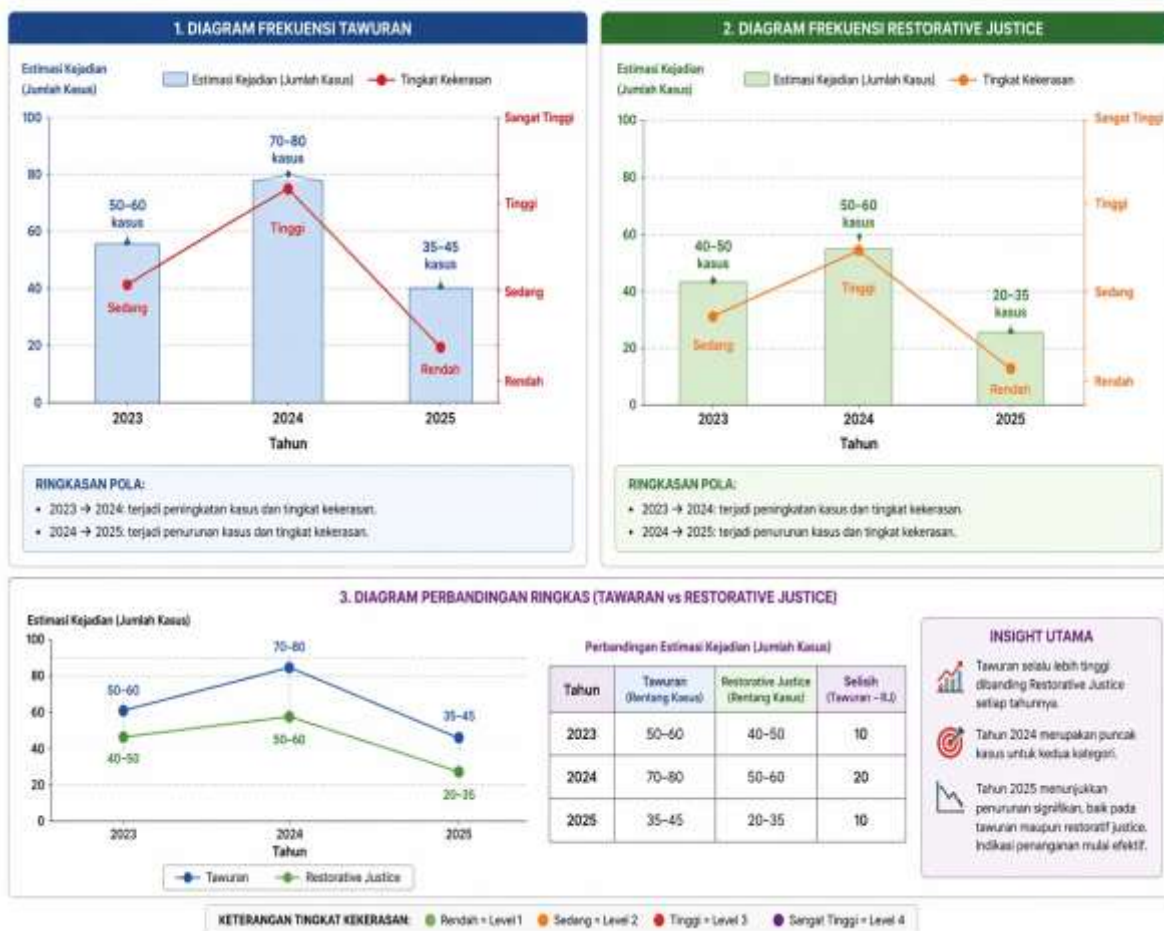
1. DIAGRAM FREKUENSI TAWURAN

Estimasi Kejadian (Jumlah Kasus)

Estimasi Kejadian (Jumlah Kasus) Tingkat Kekerasan

100
80
60
40
20
0

Sangat Tinggi
Tinggi
Sedang
Rendah

50–60 kasus
70–80 kasus
35–45 kasus

Sedang
Tinggi
Rendah

2023 2024 2025
Tahun

RINGKASAN POLA:
• 2023 → 2024: terjadi peningkatan kasus dan tingkat kekerasan.
• 2024 → 2025: terjadi penurunan kasus dan tingkat kekerasan.

2. DIAGRAM FREKUENSI RESTORATIVE JUSTICE

Estimasi Kejadian (Jumlah Kasus)

Estimasi Kejadian (Jumlah Kasus) Tingkat Kekerasan

100
80
60
40
20
0

Sangat Tinggi
Tinggi
Sedang
Rendah

40–50 kasus
50–60 kasus
20–35 kasus

Sedang
Tinggi
Rendah

2023 2024 2025
Tahun

RINGKASAN POLA:
• 2023 → 2024: terjadi peningkatan kasus dan tingkat kekerasan.
• 2024 → 2025: terjadi penurunan kasus dan tingkat kekerasan.

3. DIAGRAM PERBANDINGAN RINGKAS (TAWARAN vs RESTORATIVE JUSTICE)

Estimasi Kejadian (Jumlah Kasus)

100
80
60
40
20
0

50–60
70–80
35–45
40–50
50–60
20–35

2023 2024 2025
Tahun

Tawuran Restorative Justice

Perbandingan Estimasi Kejadian (Jumlah Kasus)

| Tahun | Tawuran (Rentang Kasus) | Restorative Justice (Rentang Kasus) | Selisih (Tawuran – RJ) |
|---|---|---|---|
| 2023 | 50–60 | 40–50 | 10 |
| 2024 | 70–80 | 50–60 | 20 |
| 2025 | 35–45 | 20–35 | 10 |

INSIGHT UTAMA

Tawuran selalu lebih tinggi dibanding Restorative Justice setiap tahunnya.

Tahun 2024 merupakan puncak kasus untuk kedua kategori.

Tahun 2025 menunjukkan penurunan signifikan, baik pada tawuran maupun restoratif justice. Indikasi penanganan mulai efektif.

KETERANGAN TINGKAT KEKERASAN: Rendah = Level 1 Sedang = Level 2 Tinggi = Level 3 Sangat Tinggi = Level 4